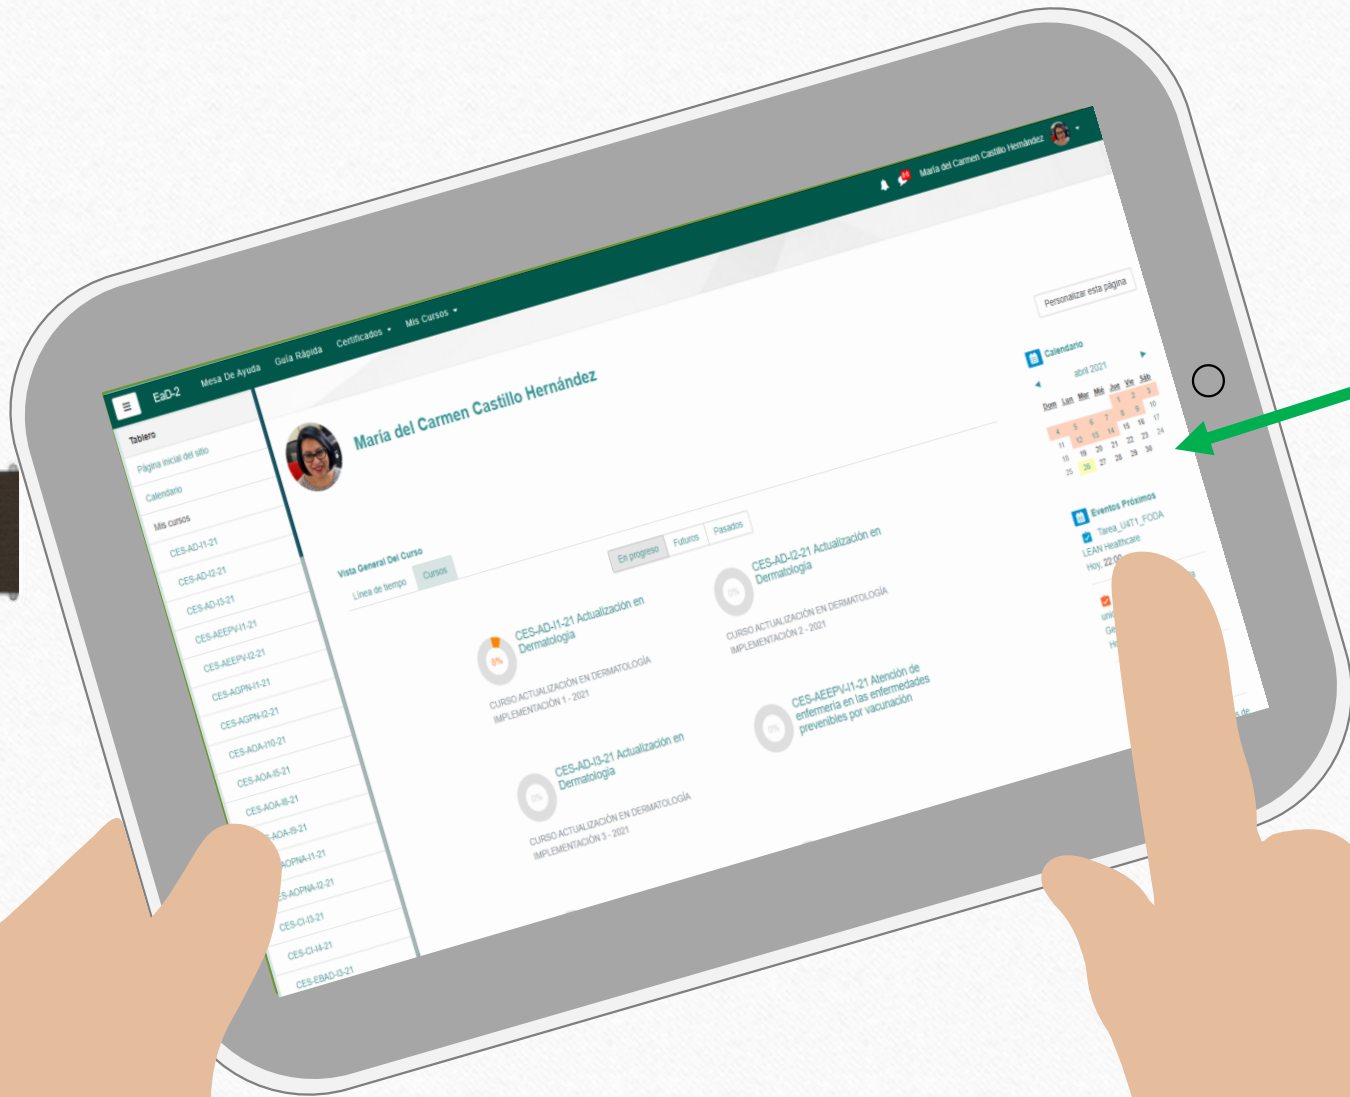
EaD-2 Mesa De Ayuda Guía Rápida Certificados Mis Cursos

María del Carmen Castillo Hernández

Tablero
Página inicial del sitio
Calendario
Mis cursos
CES-AD-I1-21
CES-AD-I2-21
CES-AD-I3-21
CES-AEEPV-I1-21
CES-AEEPV-I2-21
CES-AGPN-I1-21
CES-AGPN-I2-21
CES-AOA-I10-21
CES-AOA-I5-21
CES-AOA-I8-21
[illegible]AOA-I9-21
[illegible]AOPNA-I1-21
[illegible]S-AOPNA-I2-21
CES-CI-I3-21
CES-CI-I4-21
CES-EBAD-I3-21

María del Carmen Castillo Hernández

Personalizar esta página

Vista General Del Curso
Línea de tiempo Cursos

En progreso Futuros Pasados

CES-AD-I1-21 Actualización en Dermatología
CURSO ACTUALIZACIÓN EN DERMATOLOGÍA IMPLEMENTACIÓN 1 - 2021

CES-AD-I2-21 Actualización en Dermatología
CURSO ACTUALIZACIÓN EN DERMATOLOGÍA IMPLEMENTACIÓN 2 - 2021

CES-AD-I3-21 Actualización en Dermatología
CURSO ACTUALIZACIÓN EN DERMATOLOGÍA IMPLEMENTACIÓN 3 - 2021

CES-AEEPV-I1-21 Atención de enfermería en las enfermedades prevenibles por vacunación

Calendario
abril 2021
| Dom | Lun | Mar | Mié | Jue | Vie | Sáb |
|---|---|---|---|---|---|---|
| | | | | 1 | 2 | 3 |
| 4 | 5 | 6 | 7 | 8 | 9 | 10 |
| 11 | 12 | 13 | 14 | 15 | 16 | 17 |
| 18 | 19 | 20 | 21 | 22 | 23 | 24 |
| 25 | 26 | 27 | 28 | 29 | 30 | |

Eventos Próximos
Tarea_U4T1_FODA
LEAN Healthcare
Hoy, 22:00
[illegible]